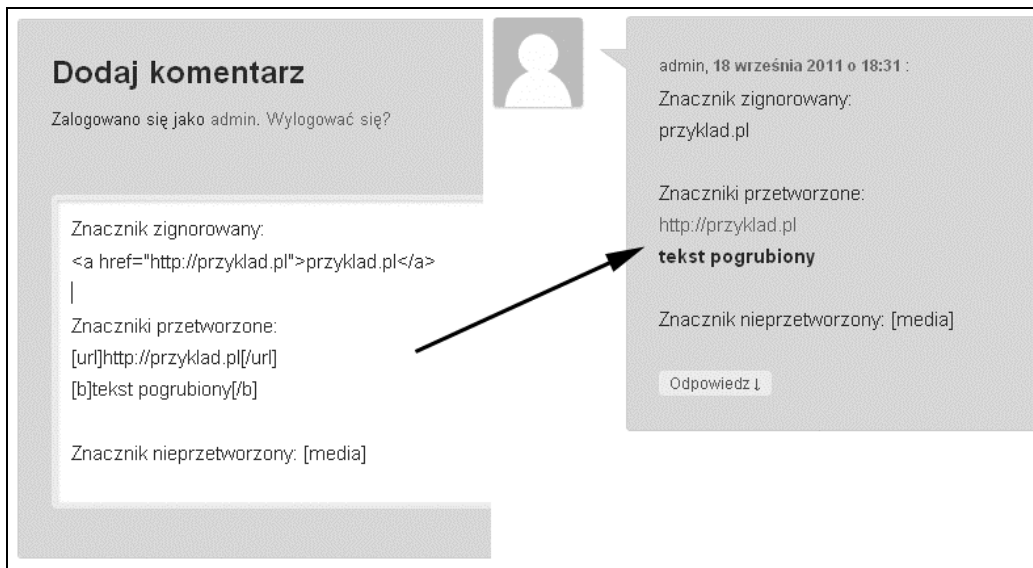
Dodaj komentarz

Zalogowano się jako admin. Wylogować się?

Znacznik zignorowany:
<a href="http://przyklad.pl">przyklad.pl</a>

Znaczniki przetworzone:
[url]http://przyklad.pl[/url]
[b]tekst pogrubiony[/b]

Znacznik nieprzetworzony: [media]

admin, 18 września 2011 o 18:31 :
Znacznik zignorowany:
przyklad.pl

Znaczniki przetworzone:
http://przyklad.pl
tekst pogrubiony

Znacznik nieprzetworzony: [media]

Odpowiedz ↓